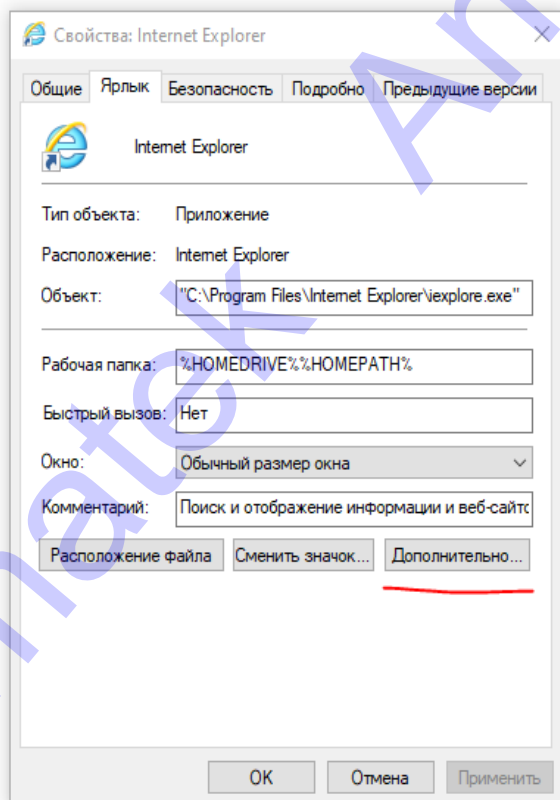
Свойства: Internet Explorer

Общие | Ярлык | Безопасность | Подробно | Предыдущие версии

Internet Explorer

Тип объекта: Приложение

Расположение: Internet Explorer

Объект: "C:\Program Files\Internet Explorer\iexplore.exe"

Рабочая папка: %HOMEDRIVE%%HOMEPATH%

Быстрый вызов: Нет

Окно: Обычный размер окна

Комментарий: Поиск и отображение информации и веб-сайто

Расположение файла | Сменить значок... | Дополнительно...

ОК | Отмена | Применить

natek An